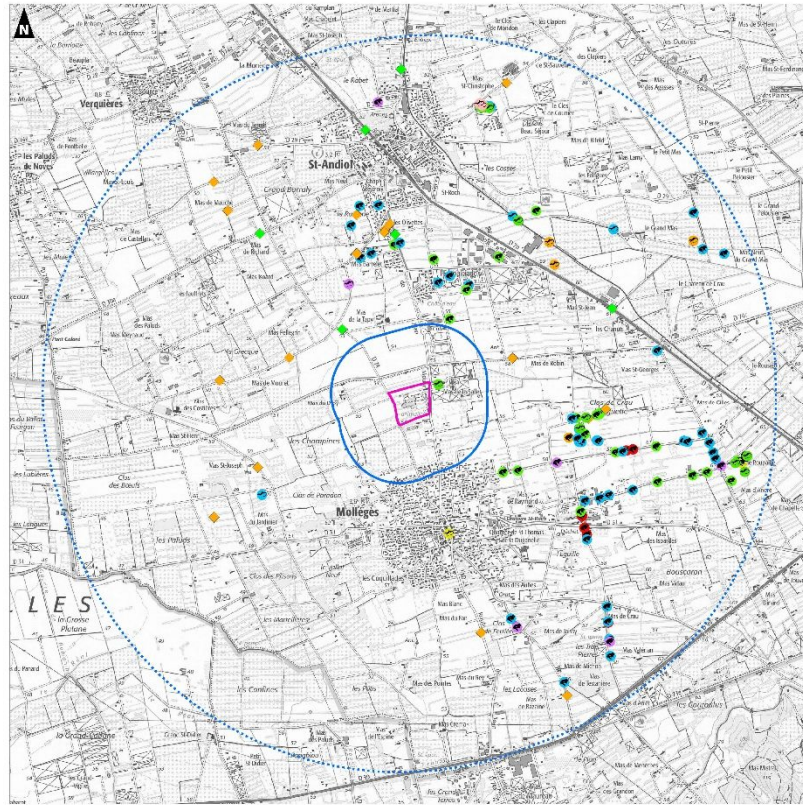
N

Verquières

Les Palails de Nèves

St-Andiol

Mas Neuf

Mas de Richard

Mas Folliguet

Mas de la Tuve

Les Champins

Mas St-Joseph

Clos des Bouchs

Mollégès

Les Paluds

Clos des Pifons

Les Coquillades

Mas de Kelin

Vias St-Georges

Clos de Crau

Mas de Rey

Mas Viala

Mas Blanc

Mas des Pointes

Mas de Rasone

Les Loubes

Les Confines

Les Grès

LES

La Crosse Platane

La Grande Copie

Mas de Lavy

Le Grand Mas

Mas Cossec

Les Chanius

Mas de Marche

Mas de Castellan

Mas Vincel

Mas des Castelans

Mas St-Henri

Mas du Jardinier

Les Orlettes

Le Robet

Mas St-Christophe

Mas des Clapiers

Mas des Adresses

Mas de Miral

Le Petit Mas

Mas Grand Pré

Crès de Cairou

Mas Ste-Marie

Les Cotonnels

Boussoran

Les Issartes

Mas du Tau

Mas de Virgile

Mas de Crau

Mas Valmon

Mas Durand

Le Muret

Mas Grand Terre